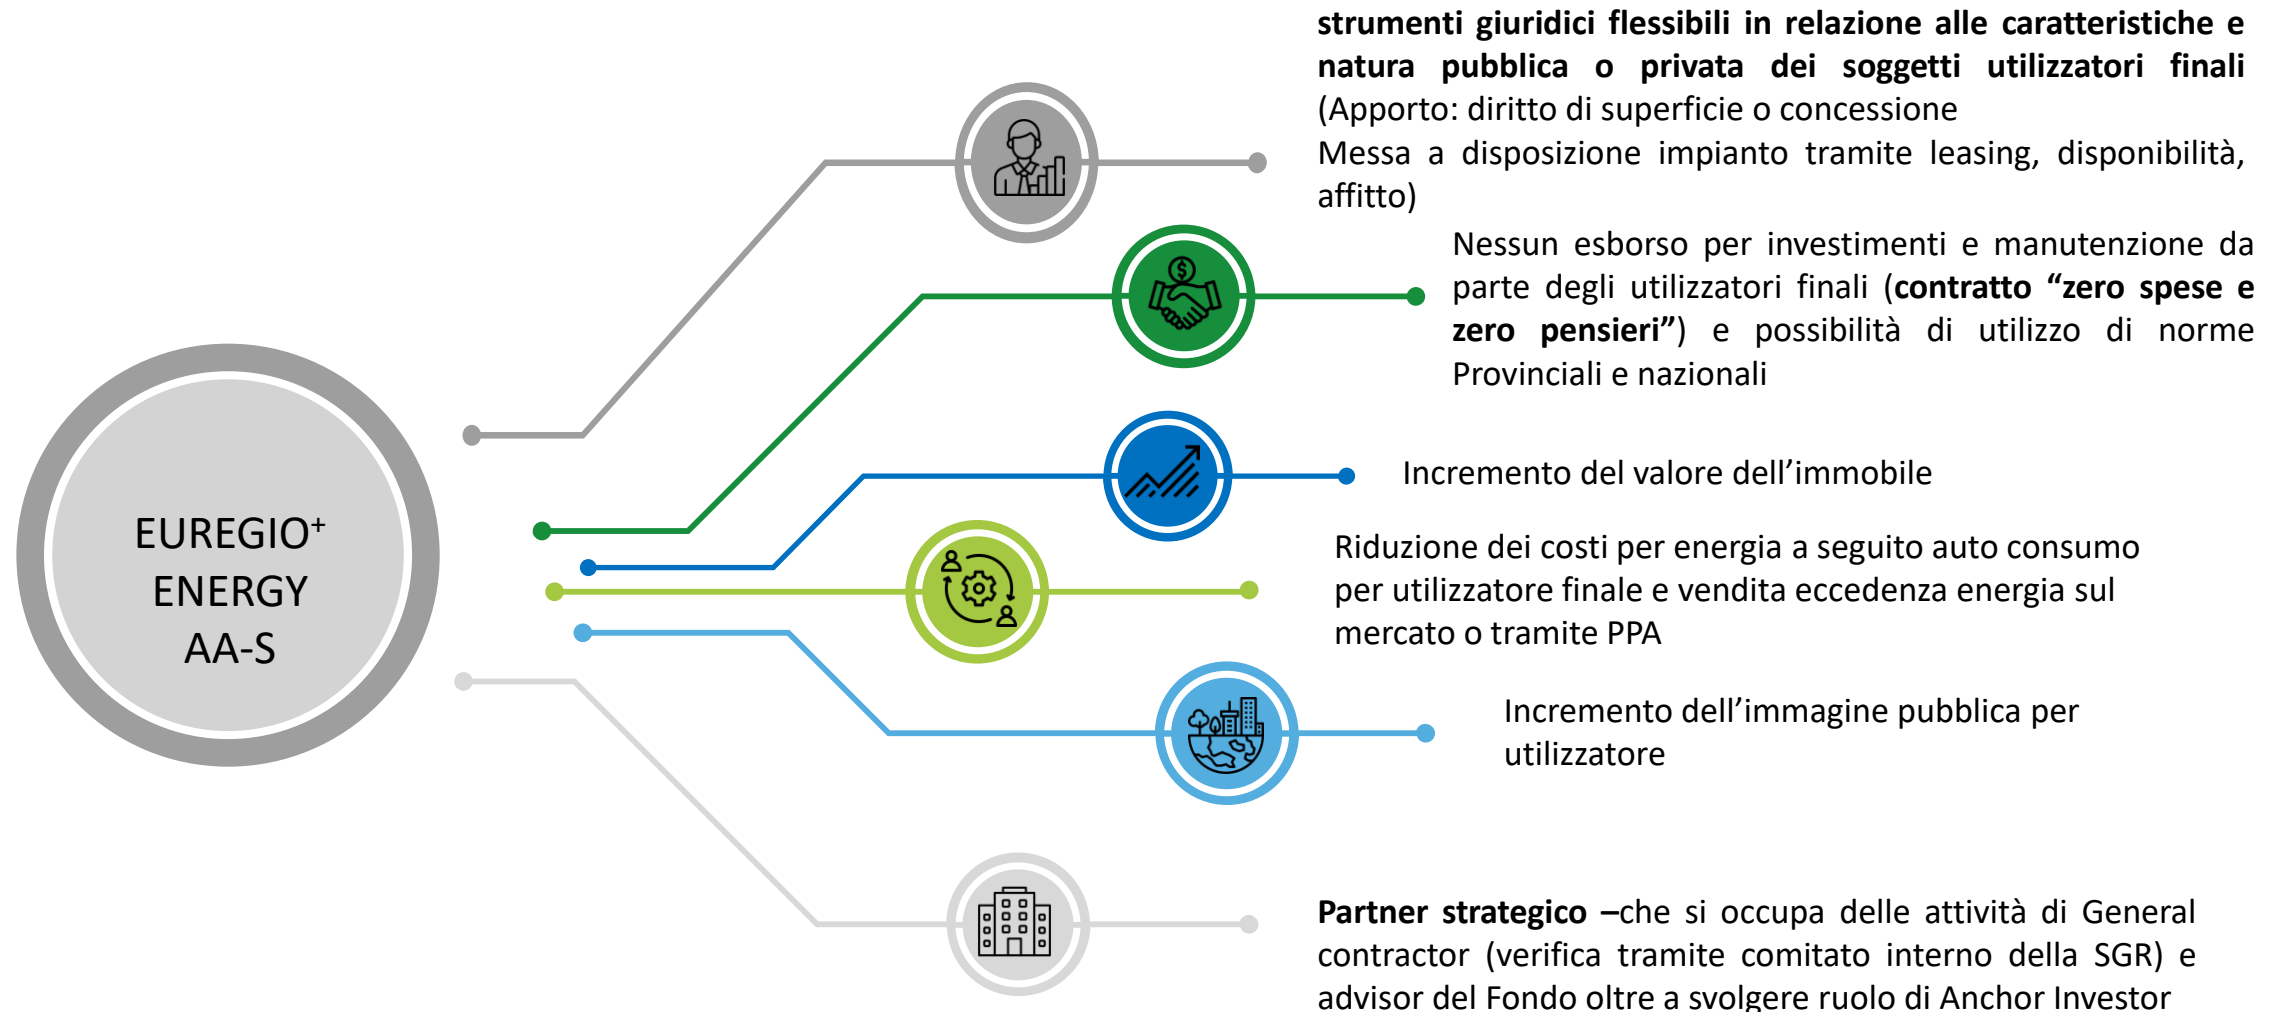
EUREGIO$^{+}$ ENERGY AA-S

**strumenti giuridici flessibili in relazione alle caratteristiche e natura pubblica o privata dei soggetti utilizzatori finali** (Apporto: diritto di superficie o concessione
Messa a disposizione impianto tramite leasing, disponibilità, affitto)

Nessun esborso per investimenti e manutenzione da parte degli utilizzatori finali (**contratto "zero spese e zero pensieri"**) e possibilità di utilizzo di norme Provinciali e nazionali

Incremento del valore dell'immobile

Riduzione dei costi per energia a seguito auto consumo per utilizzatore finale e vendita eccedenza energia sul mercato o tramite PPA

Incremento dell'immagine pubblica per utilizzatore

**Partner strategico –**che si occupa delle attività di General contractor (verifica tramite comitato interno della SGR) e advisor del Fondo oltre a svolgere ruolo di Anchor Investor